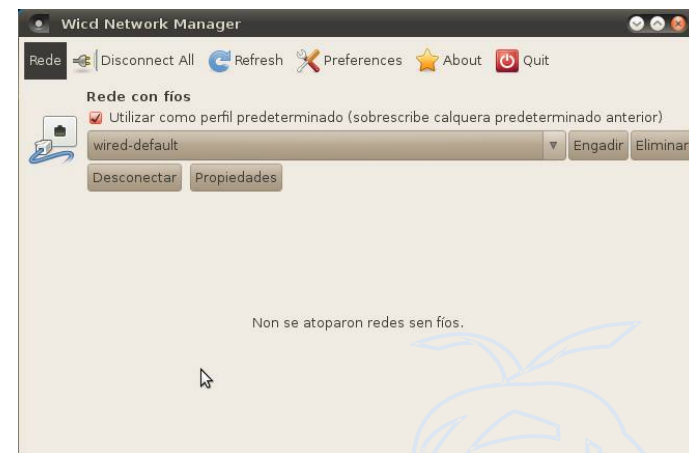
Wicd Network Manager

Rede | Disconnect All | Refresh | Preferences | About | Quit

Rede con fíos
Utilizar como perfil predeterminado (sobrescribe calquera predeterminado anterior)
wired-default | Engadir | Eliminar
Desconectar | Propiedades

Non se atoparon redes sen fíos.